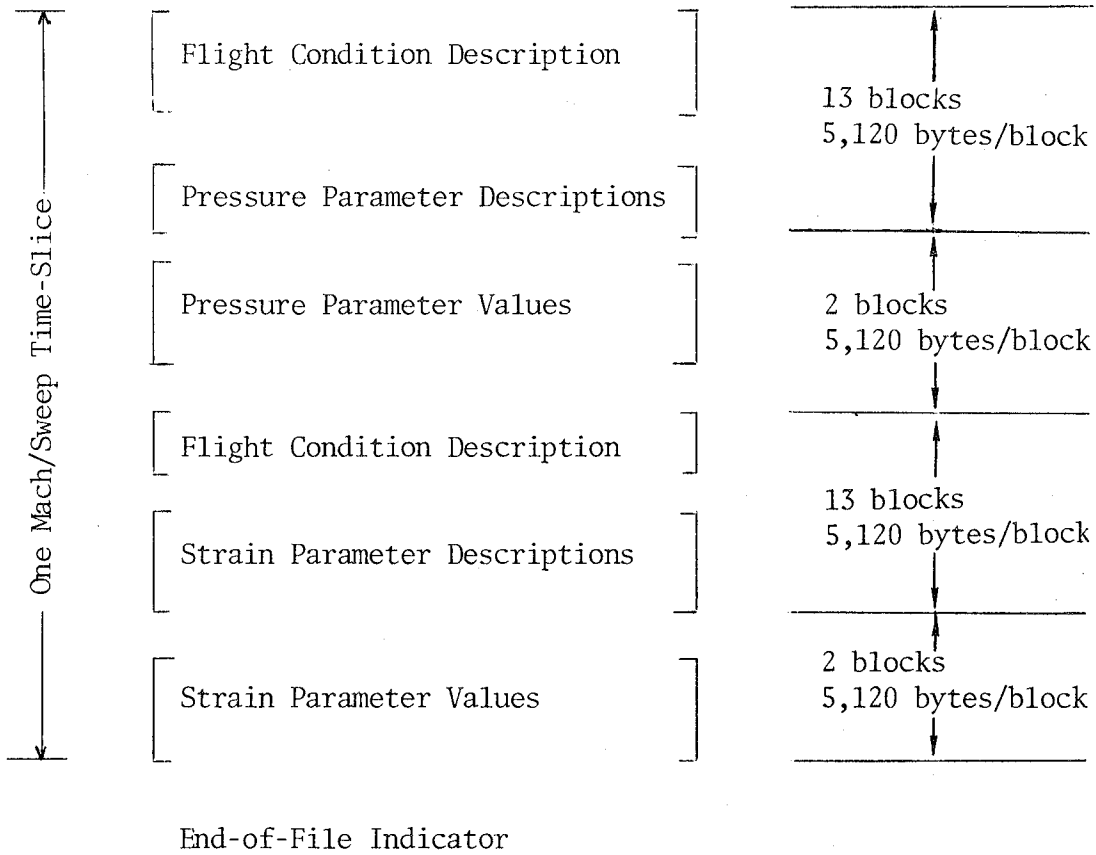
One Mach/Sweep Time-Slice

Flight Condition Description

Pressure Parameter Descriptions

13 blocks
5,120 bytes/block

Pressure Parameter Values

2 blocks
5,120 bytes/block

Flight Condition Description

Strain Parameter Descriptions

13 blocks
5,120 bytes/block

Strain Parameter Values

2 blocks
5,120 bytes/block

End-of-File Indicator